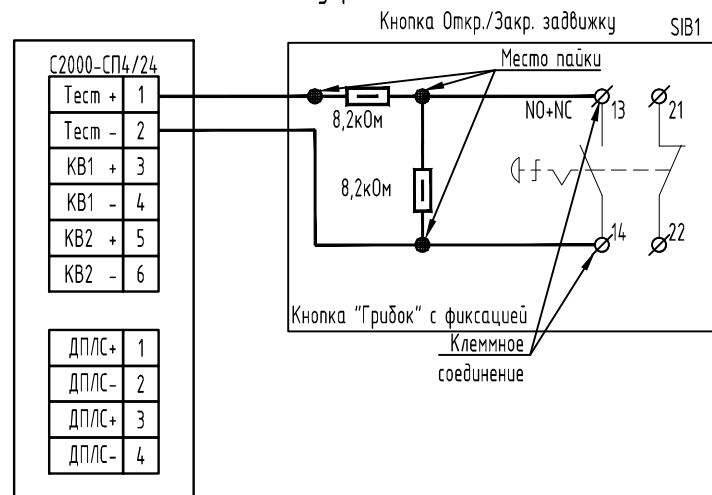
Кнопка Откр./Закр. задвижку

SIB1

С2000-СП4/24

| Тест + | 1 |
|---|---|
| Тест - | 2 |
| КВ1 + | 3 |
| КВ1 - | 4 |
| КВ2 + | 5 |
| КВ2 - | 6 |

| ДПЛС+ | 1 |
|---|---|
| ДПЛС- | 2 |
| ДПЛС+ | 3 |
| ДПЛС- | 4 |

Место пайки

8,2кОм

8,2кОм

NO+NC

13

21

14

22

Кнопка "Грибок" с фиксацией

Клеммное соединение